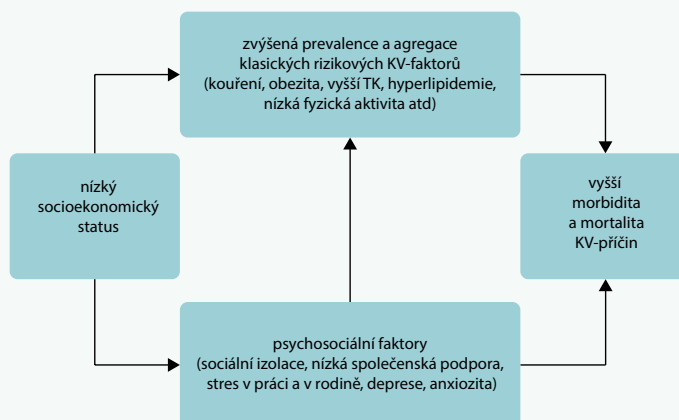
zvýšená prevalence a agregace klasických rizikových KV-faktorů (kouření, obezita, vyšší TK, hyperlipidemie, nízká fyzická aktivita atd)

nízký socioekonomický status

vyšší morbidita a mortalita KV-příčin

psychosociální faktory (sociální izolace, nízká společenská podpora, stres v práci a v rodině, deprese, anxiozita)